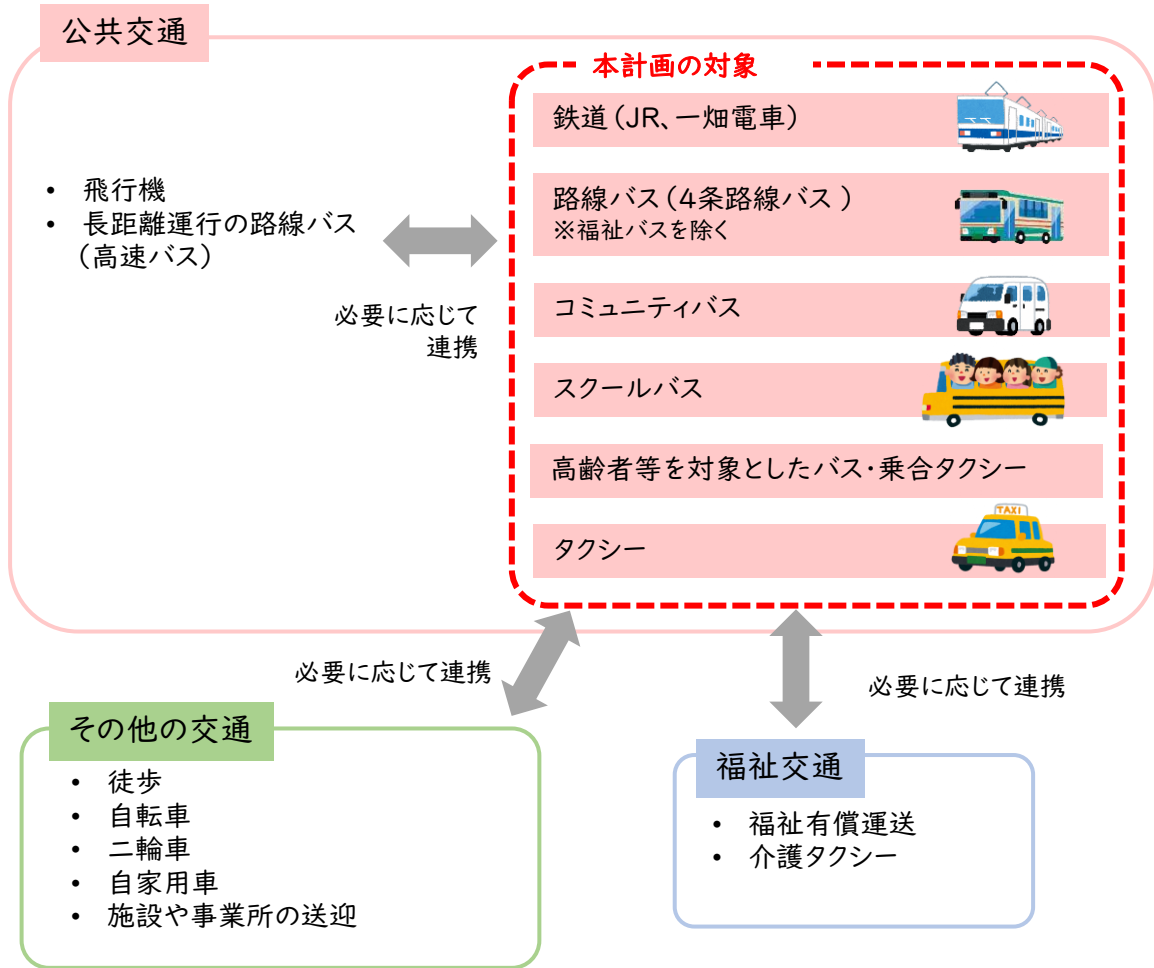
公共交通

本計画の対象

鉄道（JR、一畑電車）

路線バス（4条路線バス ）
※福祉バスを除く

コミュニティバス

スクールバス

高齢者等を対象としたバス・乗合タクシー

TAXI

タクシー

• 飛行機
• 長距離運行の路線バス（高速バス）

必要に応じて連携

必要に応じて連携

必要に応じて連携

その他の交通
• 徒歩
• 自転車
• 二輪車
• 自家用車
• 施設や事業所の送迎

福祉交通
• 福祉有償運送
• 介護タクシー